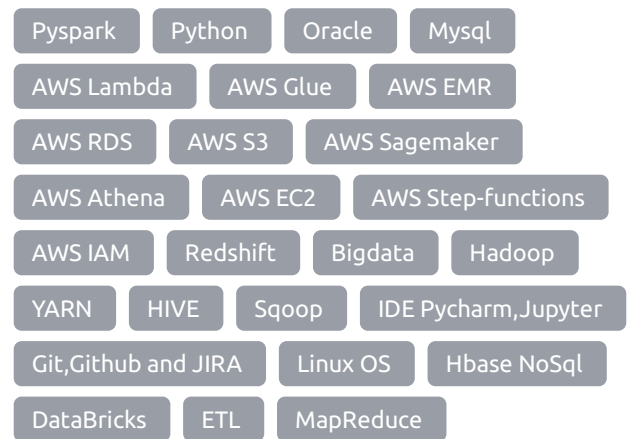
Pyspark Python Oracle Mysql
AWS Lambda AWS Glue AWS EMR
AWS RDS AWS S3 AWS Sagemaker
AWS Athena AWS EC2 AWS Step-functions
AWS IAM Redshift Bigdata Hadoop
YARN HIVE Sqoop IDE Pycharm,Jupyter
Git,Github and JIRA Linux OS Hbase NoSql
DataBricks ETL MapReduce